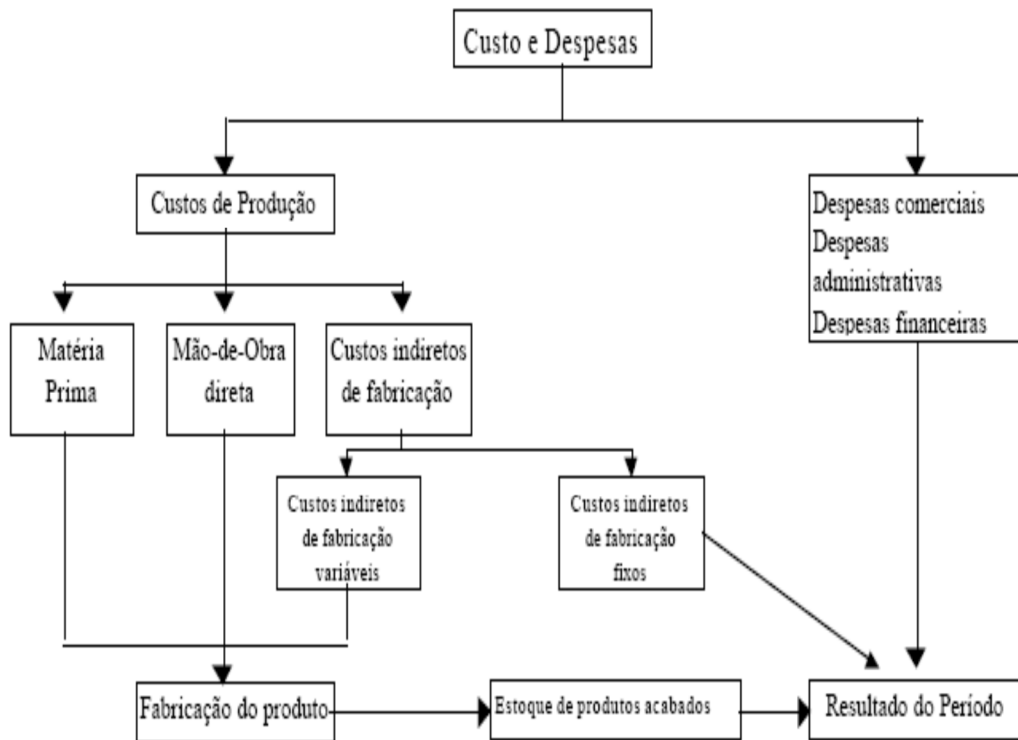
Custo e Despesas

Custos de Produção

Despesas comerciais
Despesas administrativas
Despesas financeiras

Matéria Prima

Mão-de-Obra direta

Custos indiretos de fabricação

Custos indiretos de fabricação variáveis

Custos indiretos de fabricação fixos

Fabricação do produto

Estoque de produtos acabados

Resultado do Período